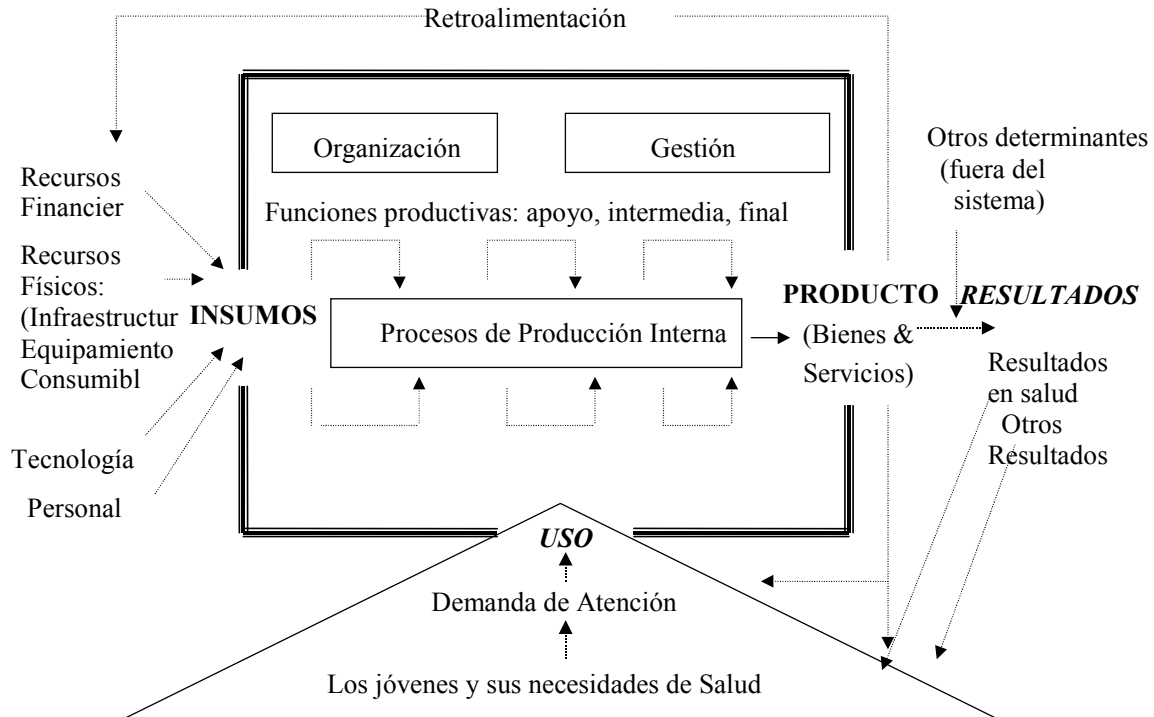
Retroalimentación

Organización

Gestión

Otros determinantes (fuera del sistema)

Recursos Financier

Funciones productivas: apoyo, intermedia, final

Recursos Físicos: (Infraestructur Equipamiento Consumibl

INSUMOS

Procesos de Producción Interna

PRODUCTO (Bienes & Servicios)

RESULTADOS

Resultados en salud

Otros Resultados

Tecnología

Personal

USO

Demanda de Atención

Los jóvenes y sus necesidades de Salud